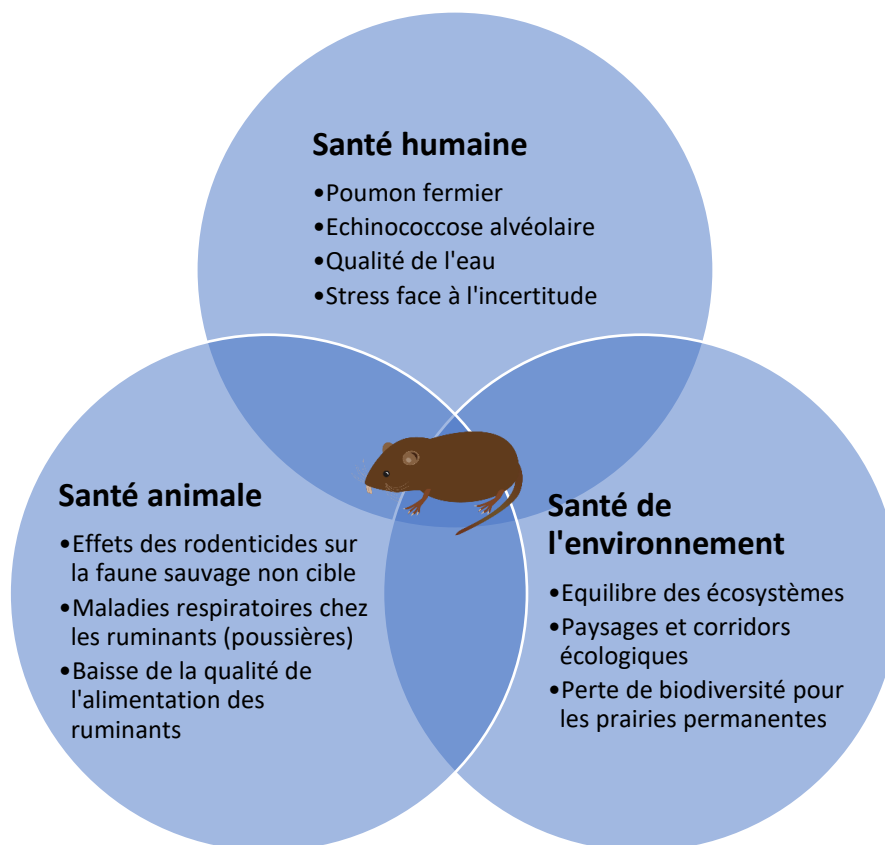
Santé humaine

•Poumon fermier
•Echinococcose alvéolaire
•Qualité de l'eau
•Stress face à l'incertitude

Santé animale

•Effets des rodenticides sur la faune sauvage non cible
•Maladies respiratoires chez les ruminants (poussières)
•Baisse de la qualité de l'alimentation des ruminants

Santé de l'environnement

•Equilibre des écosystèmes
•Paysages et corridors écologiques
•Perte de biodiversité pour les prairies permanentes